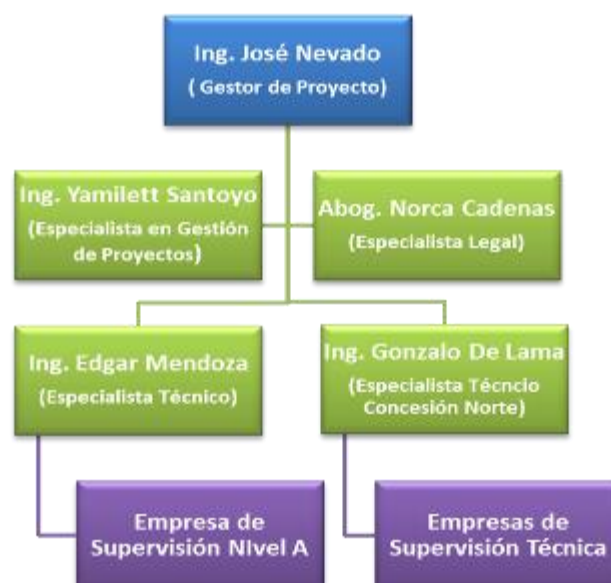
Ing. José Nevado
( Gestor de Proyecto)

Ing. Yamilett Santoyo
(Especialista en Gestión de Proyectos)

Abog. Norca Cadenas
(Especialista Legal)

Ing. Edgar Mendoza
(Especialista Técnico)

Ing. Gonzalo De Lama
(Especialista Técncio Concesión Norte)

Empresa de Supervisión NIvel A

Empresas de Supervisión Técnica